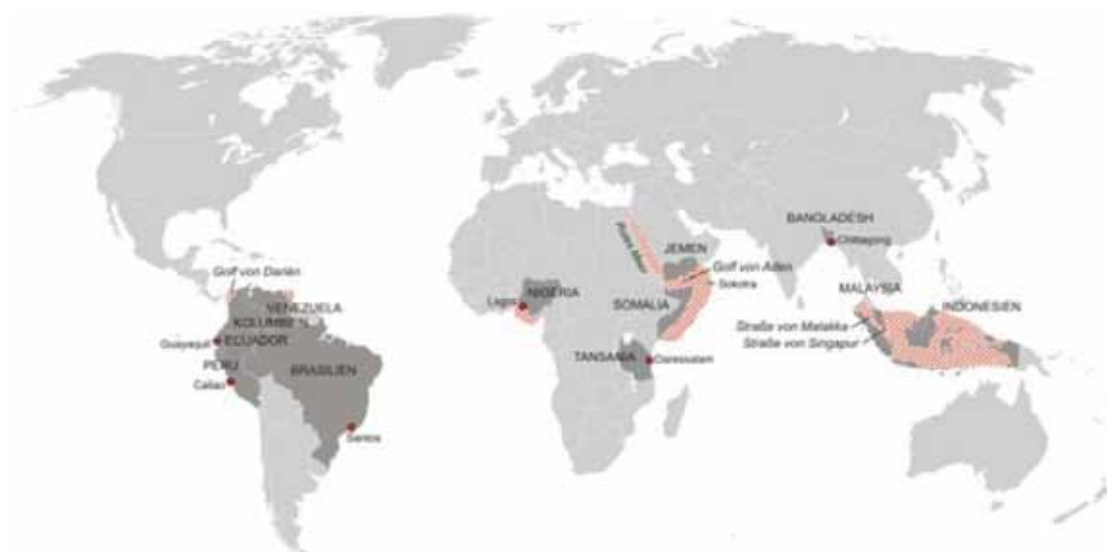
Golf von Darién
VENEZUELA
KOLUMBIEN
Guayaquil
ECUADOR
PERU
Callao
BRASILIEN
Santos
Lagos
NIGERIA
Rotes Meer
JEMEN
Golf von Aden
Sokotra
SOMALIA
TANSANIA
Daressalam
BANGLADESCH
Chittagong
MALAYSIA
INDONESIEN
Straße von Malakka
Straße von Singapur